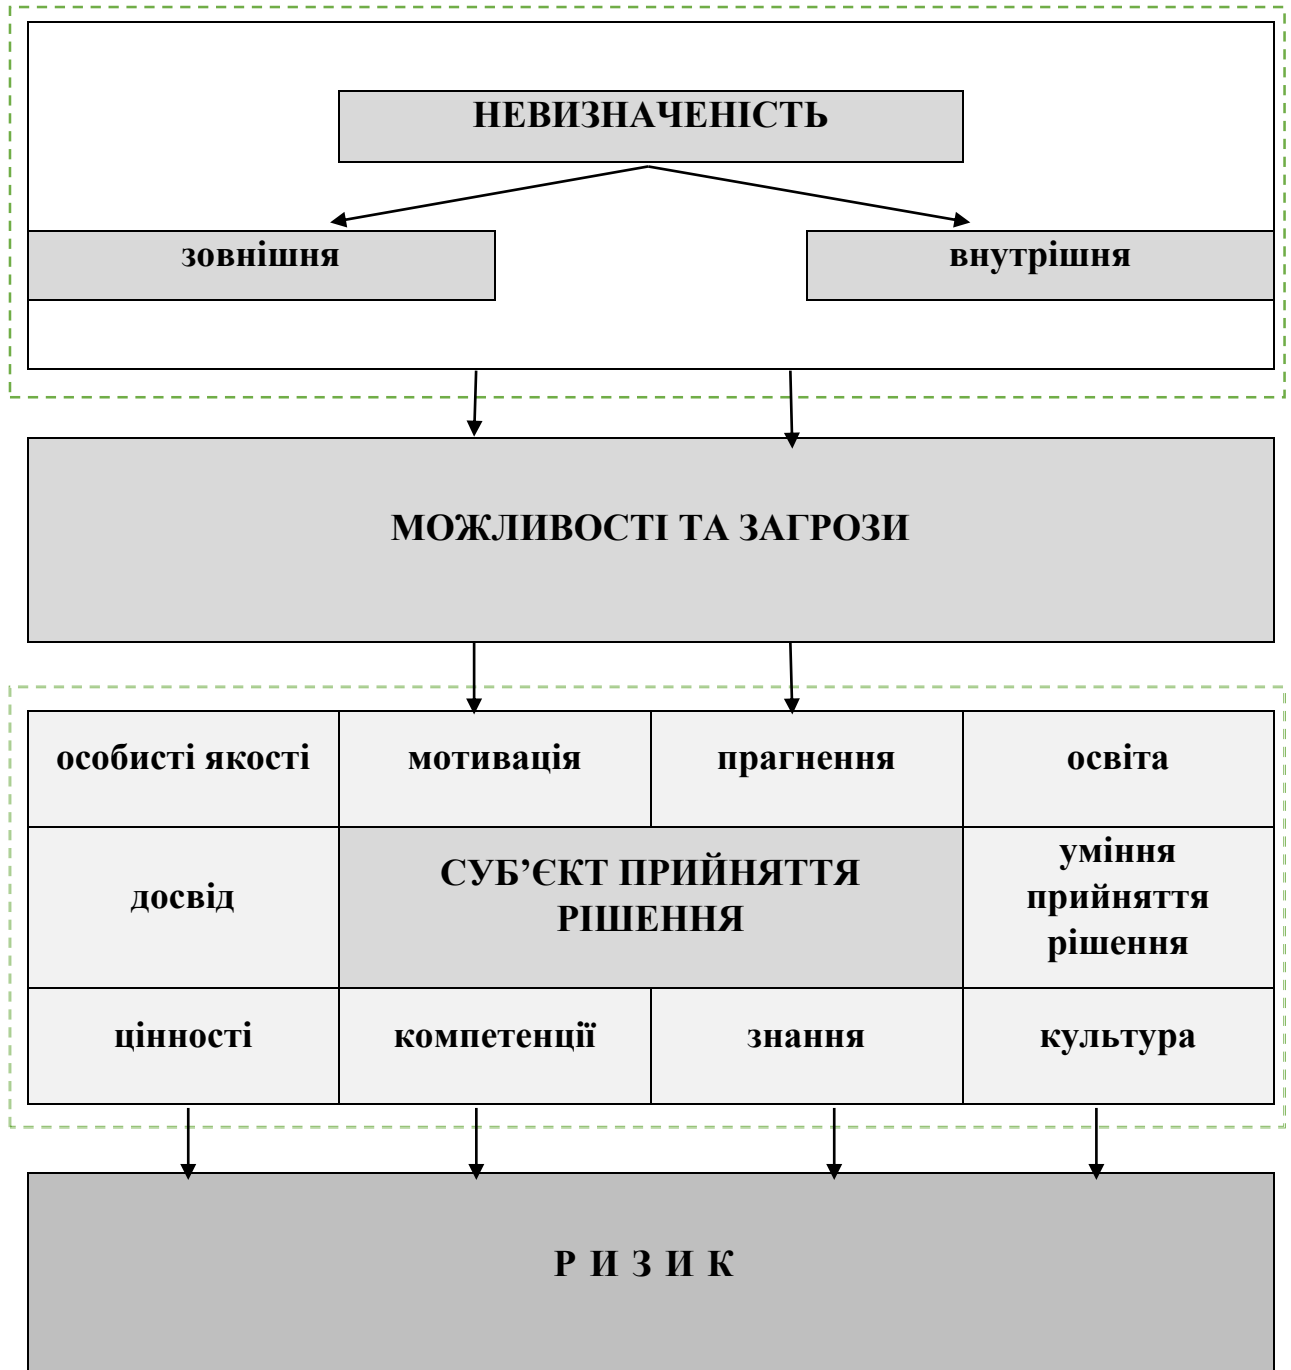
НЕВИЗНАЧЕНІСТЬ

зовнішня

внутрішня

МОЖЛИВОСТІ ТА ЗАГРОЗИ

| особисті якості | мотивація | прагнення | освіта |
|---|---|---|---|
| досвід | СУБ'ЄКТ ПРИЙНЯТТЯ РІШЕННЯ | | уміння прийняття рішення |
| цінності | компетенції | знання | культура |

Р И З И К